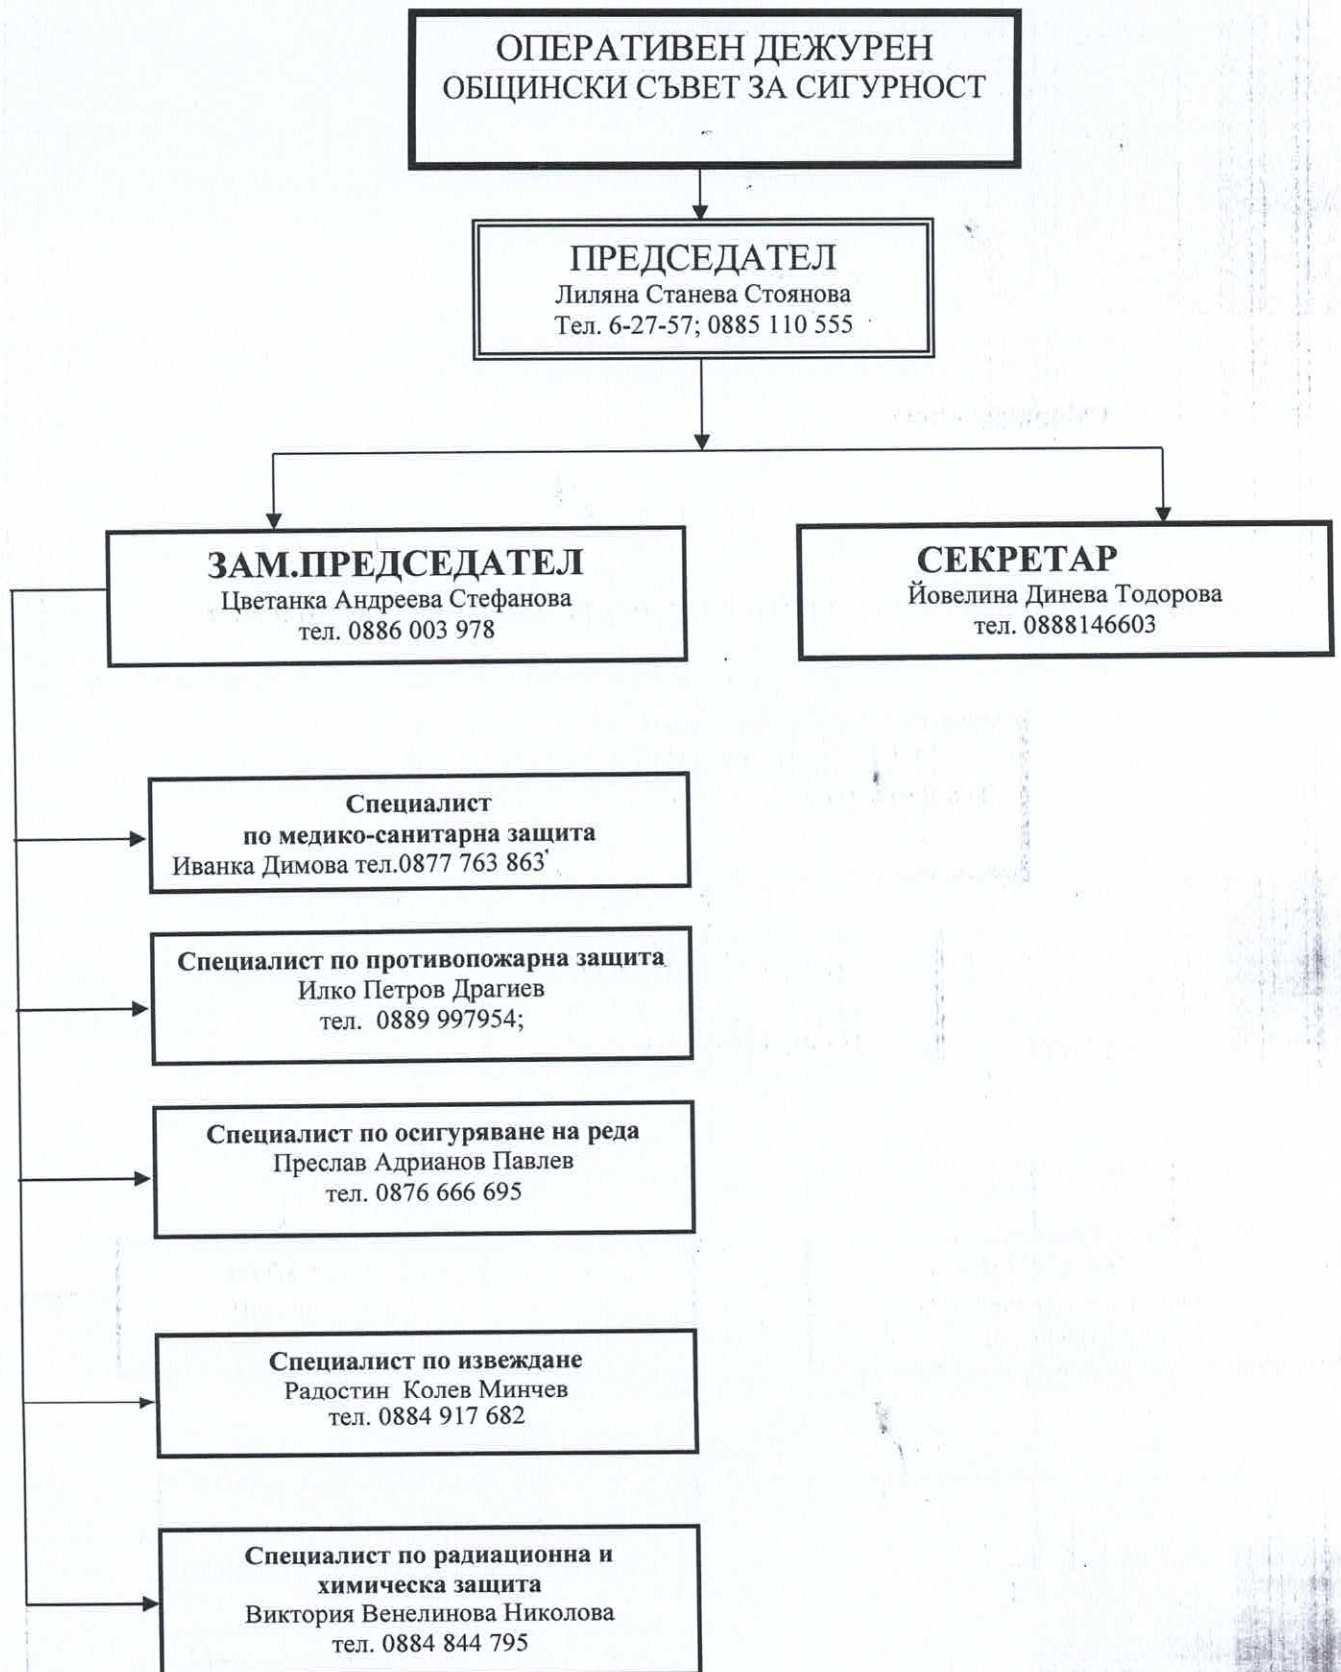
ОПЕРАТИВЕН ДЕЖУРЕН
ОБЩИНСКИ СЪВЕТ ЗА СИГУРНОСТ

ПРЕДСЕДАТЕЛ
Лиляна Станева Стоянова
Тел. 6-27-57; 0885 110 555

ЗАМ.ПРЕДСЕДАТЕЛ
Цветанка Андреева Стефанова
тел. 0886 003 978

СЕКРЕТАР
Йовелина Динева Тодорова
тел. 0888146603

Специалист
по медико-санитарна защита
Иванка Димова тел.0877 763 863

Специалист по противопожарна защита
Илко Петров Драгиев
тел. 0889 997954;

Специалист по осигуряване на реда
Преслав Адрианов Павлев
тел. 0876 666 695

Специалист по извеждане
Радостин Колев Минчев
тел. 0884 917 682

Специалист по радиационна и химическа защита
Виктория Венелинова Николова
тел. 0884 844 795